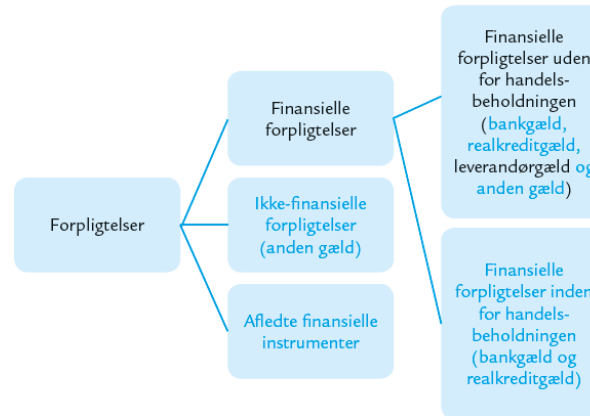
Forpligtelser

Finansielle forpligtelser

Ikke-finansielle forpligtelser (anden gæld)

Afledte finansielle instrumenter

Finansielle forpligtelser uden for handelsbeholdningen (bankgæld, realkreditgæld, leverandørgæld og anden gæld)

Finansielle forpligtelser inden for handelsbeholdningen (bankgæld og realkreditgæld)